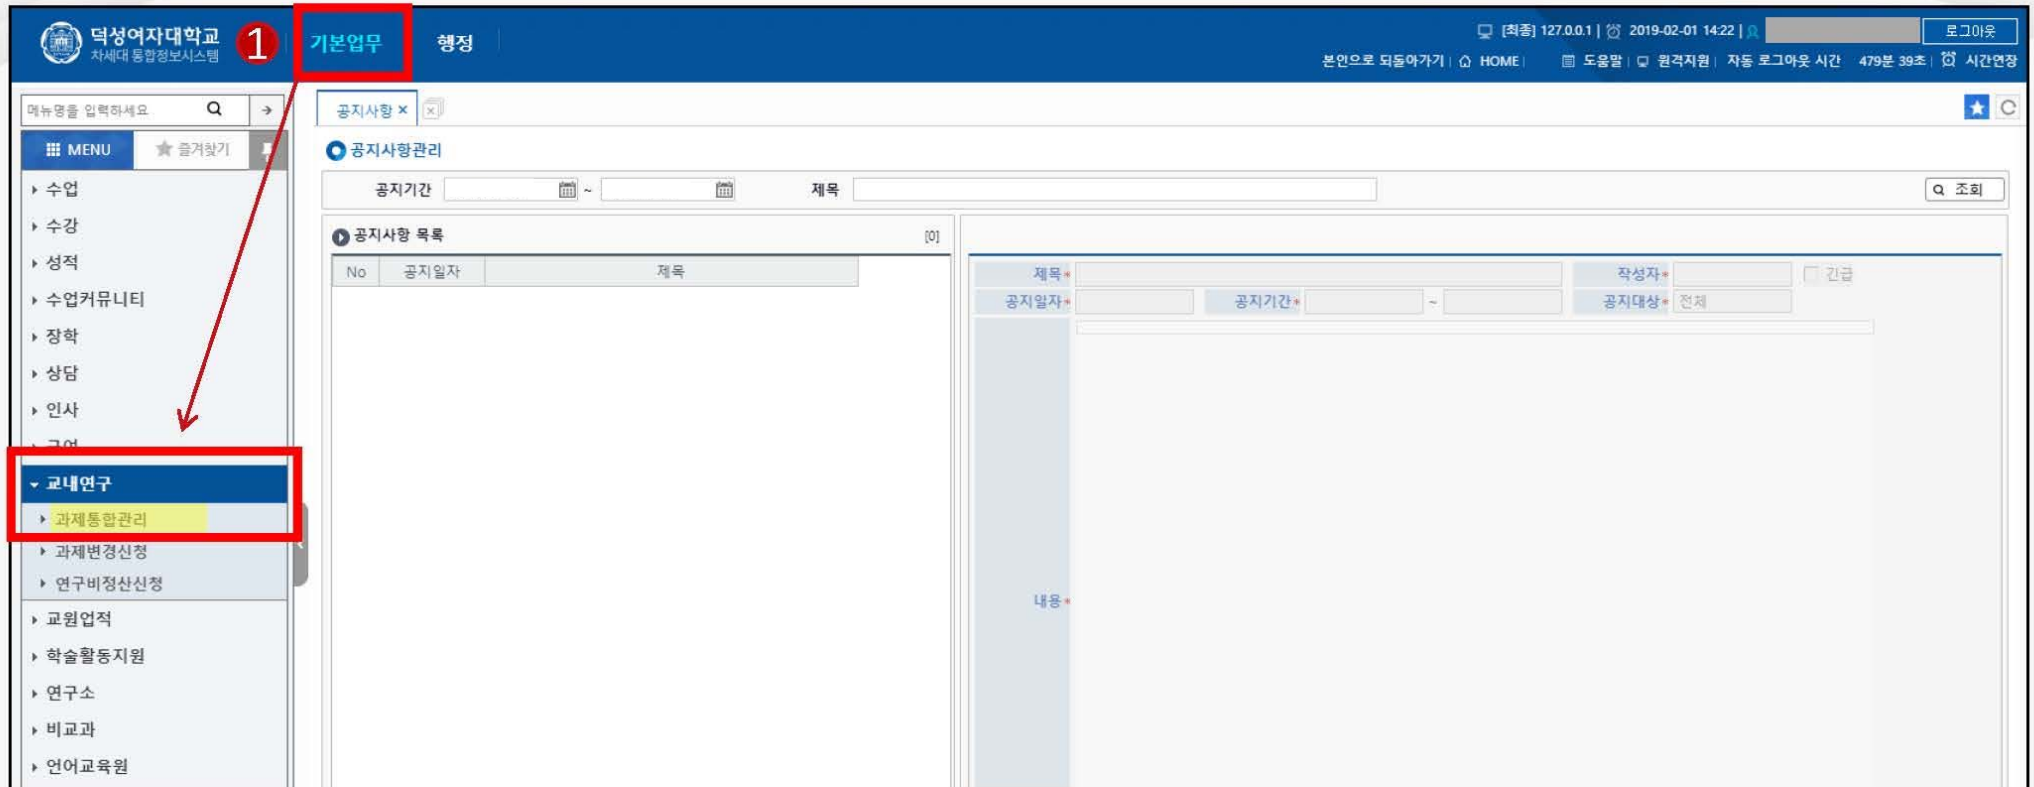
덕성여자대학교
차세대 통합정보시스템

1

기본업무 행정

[최종] 127.0.0.1 | 2019-02-01 14:22 | 로그아웃
본인으로 되돌아가기 | HOME | 도움말 | 원격지원 | 자동 로그아웃 시간 479분 39초 | 시간연장

메뉴명을 입력하세요
MENU 즐겨찾기
수업
수강
성적
수업커뮤니티
장학
상담
인사
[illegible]
교내연구
과제통합관리
과제변경신청
연구비정산신청
교원업적
학술활동지원
연구소
비교과
언어교육원

공지사항 ×
공지사항관리
공지기간 ~ 제목 조회
공지사항 목록 [0]

| No | 공지일자 | 제목 |
|---|---|---|

제목* 작성자* 긴급
공지일자* 공지기간* ~ 공지대상* 전체
내용*